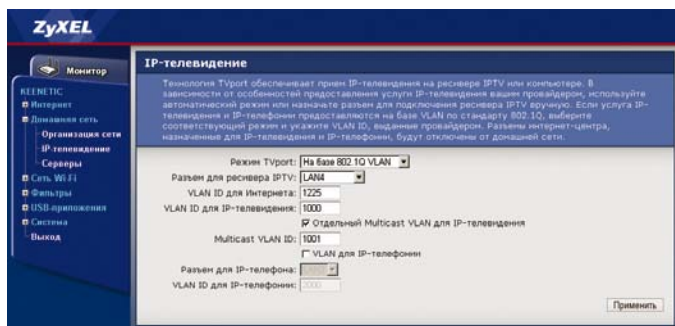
ZyXEL

Монитор

KEENETIC
Интернет
Домашняя сеть
Организация сети
IP-телевидение
Серверы
Сеть Wi-Fi
Фильтры
USB-приложения
Система
Выход

IP-телевидение

Технология TVport обеспечивает прием IP-телевидения на ресивере IPTV или компьютере. В зависимости от особенностей предоставления услуги IP-телевидения вашим провайдером, используйте автоматический режим или назначьте разъем для подключения ресивера IPTV вручную. Если услуга IP-телевидения и IP-телефонии предоставляются на базе VLAN по стандарту 802.1Q, выберите соответствующий режим и укажите VLAN ID, выданные провайдером. Разъемы интернет-центра, назначенные для IP-телевидения и IP-телефонии, будут отключены от домашней сети.

Режим TVport: На базе 802.1Q VLAN
Разъем для ресивера IPTV: LAN4
VLAN ID для Интернета: 1225
VLAN ID для IP-телевидения: 1000
Отдельный Multicast VLAN для IP-телевидения
Multicast VLAN ID: 1001
VLAN для IP-телефонии
Разъем для IP-телефона: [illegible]
VLAN ID для IP-телефонии: 2000

Применить